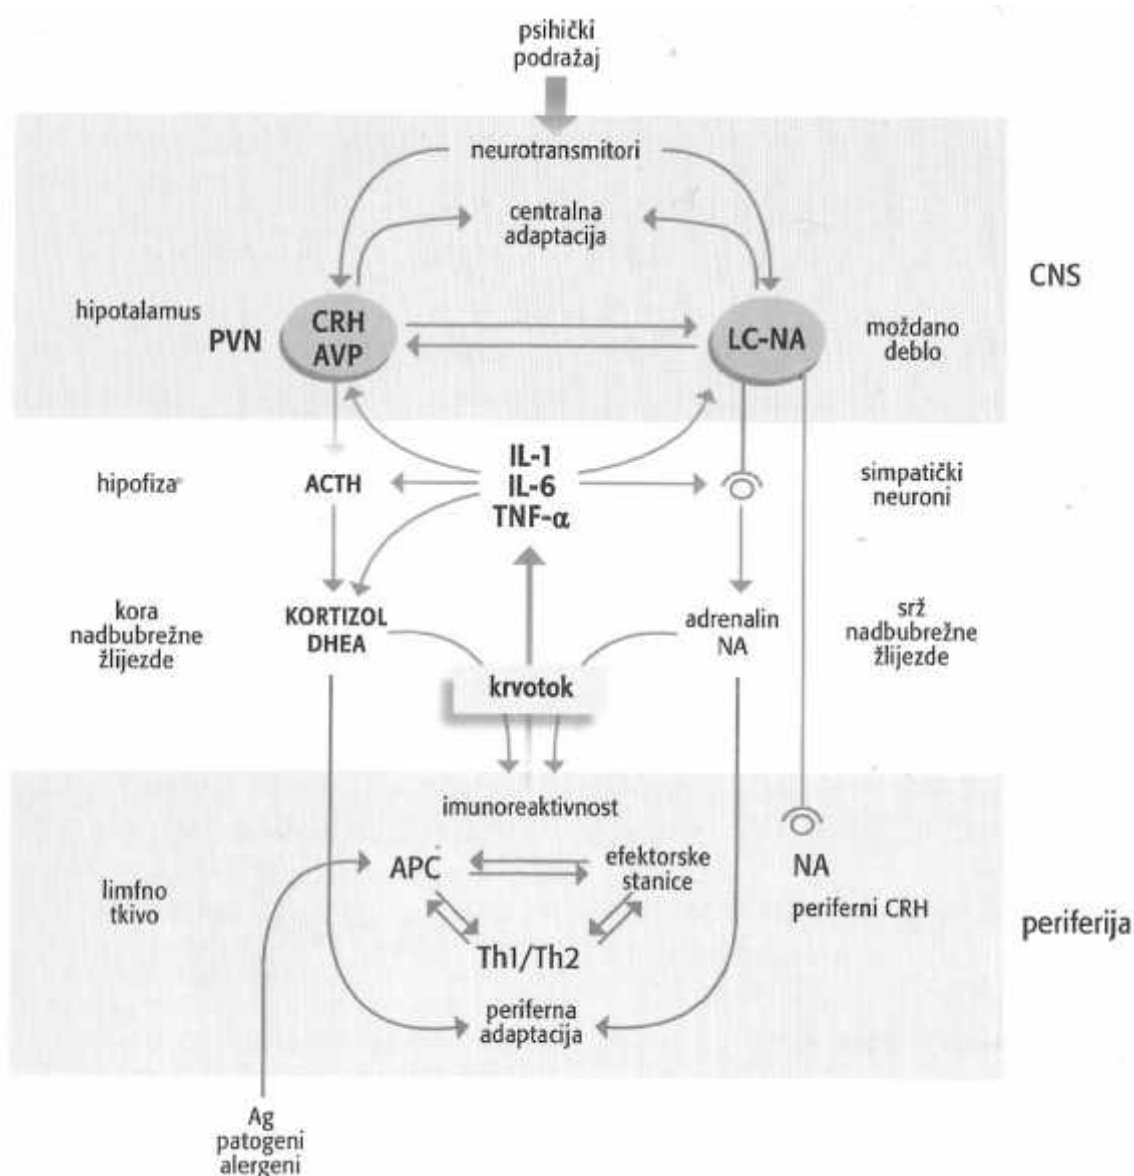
psihički podražaj

neurotransmitori

centralna adaptacija

CNS

hipotalamus

PVN

CRH
AVP

LC-NA

moždano deblo

hipofiza

ACTH

IL-1
IL-6
TNF-α

simpatički neuroni

kora nadbubrežne žlijezde

KORTIZOL
DHEA

adrenalin
NA

srž nadbubrežne žlijezde

krvotok

imunoreaktivnost

limfno tkivo

APC

efektorske stanice

NA

periferni CRH

periferija

Th1/Th2

periferna adaptacija

Ag
patogeni
alergeni